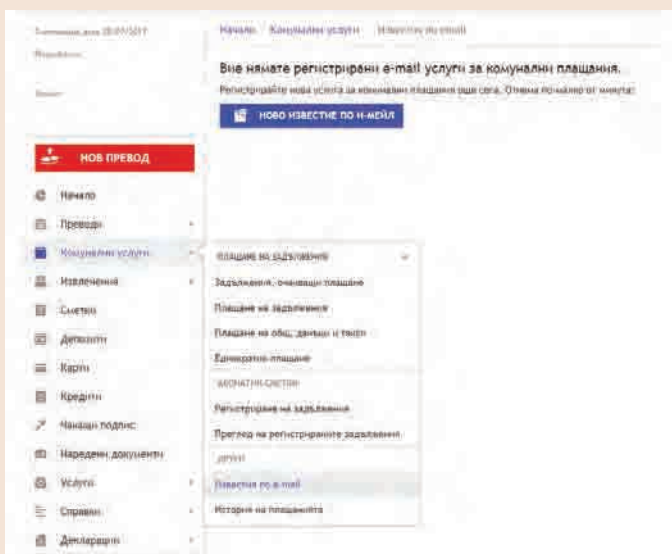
Последен вход 28/07/2017
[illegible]
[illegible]

Начало | Комунални услуги | Известия по email

Вие нямате регистрирани e-mail услуги за комунални плащания.
Регистрирайте нова услуга за комунални плащания още сега. Отнема по-малко от минута:

НОВО ИЗВЕСТИЕ ПО Е-МЕЙЛ

НОВ ПРЕВОД

Начало
Преводи
Комунални услуги
Извлечения
Сметки
Депозити
Карти
Кредити
Чакащи подпис
Наредени документи
Услуги
Справки
Декларации

ПЛАЩАНЕ НА ЗАДЪЛЖЕНИЯ
Задължения, очакващи плащане
Плащане на задължения
Плащане на общ. данъци и такси
Еднократно плащане
ЗАХРАНВАНЕ СМЕТКИ
Регистриране на задължения
Преглед на регистрираните задължения
ДРУГИ
Известия по e-mail
История на плащанията